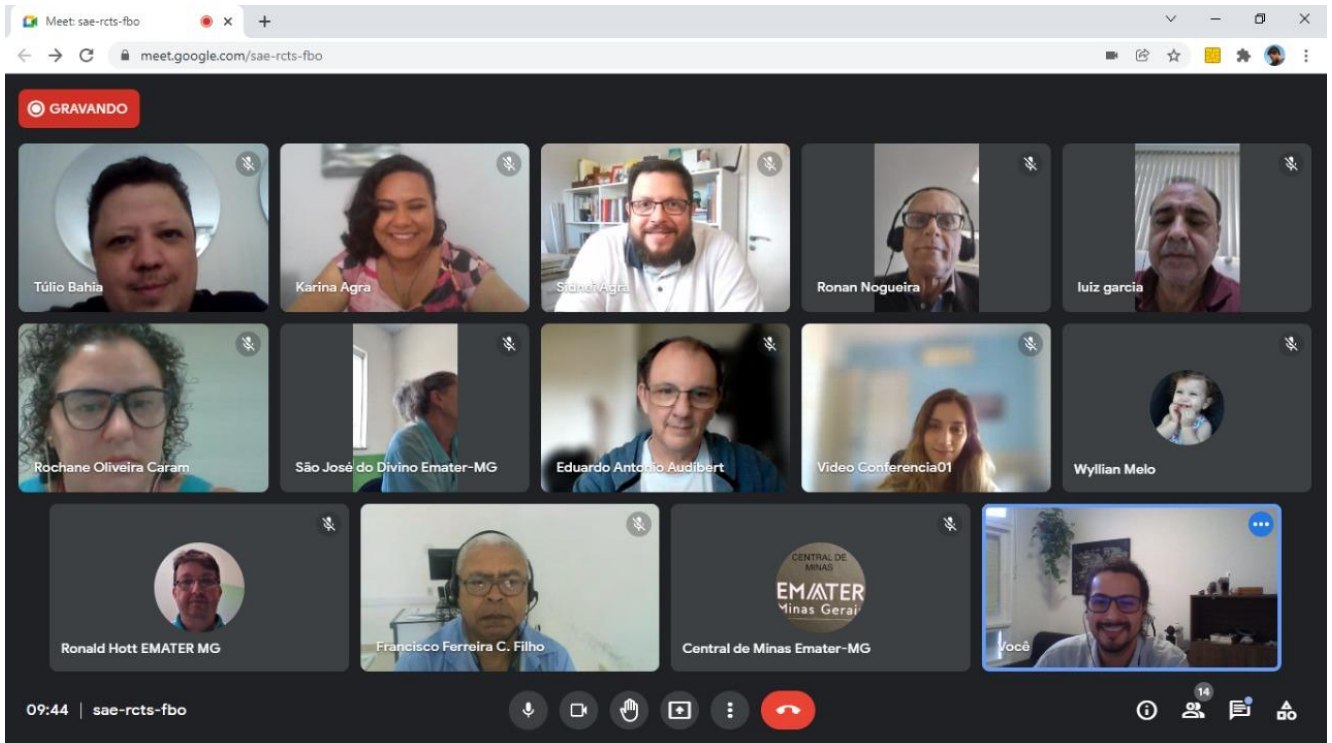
Meet: sae-rcts-fbo

meet.google.com/sae-rcts-fbo

GRAVANDO

Túlio Bahia

Karina Agra

Sidnei Agra

Ronan Nogueira

luiz garcia

Rochane Oliveira Caram

São José do Divino Emater-MG

Eduardo Antonio Audibert

Video Conferencia01

Wyllian Melo

Ronald Hott EMATER MG

Francisco Ferreira C. Filho

CENTRAL DE MINAS EMATER Minas Gerais

Central de Minas Emater-MG

Você

09:44 | sae-rcts-fbo

14